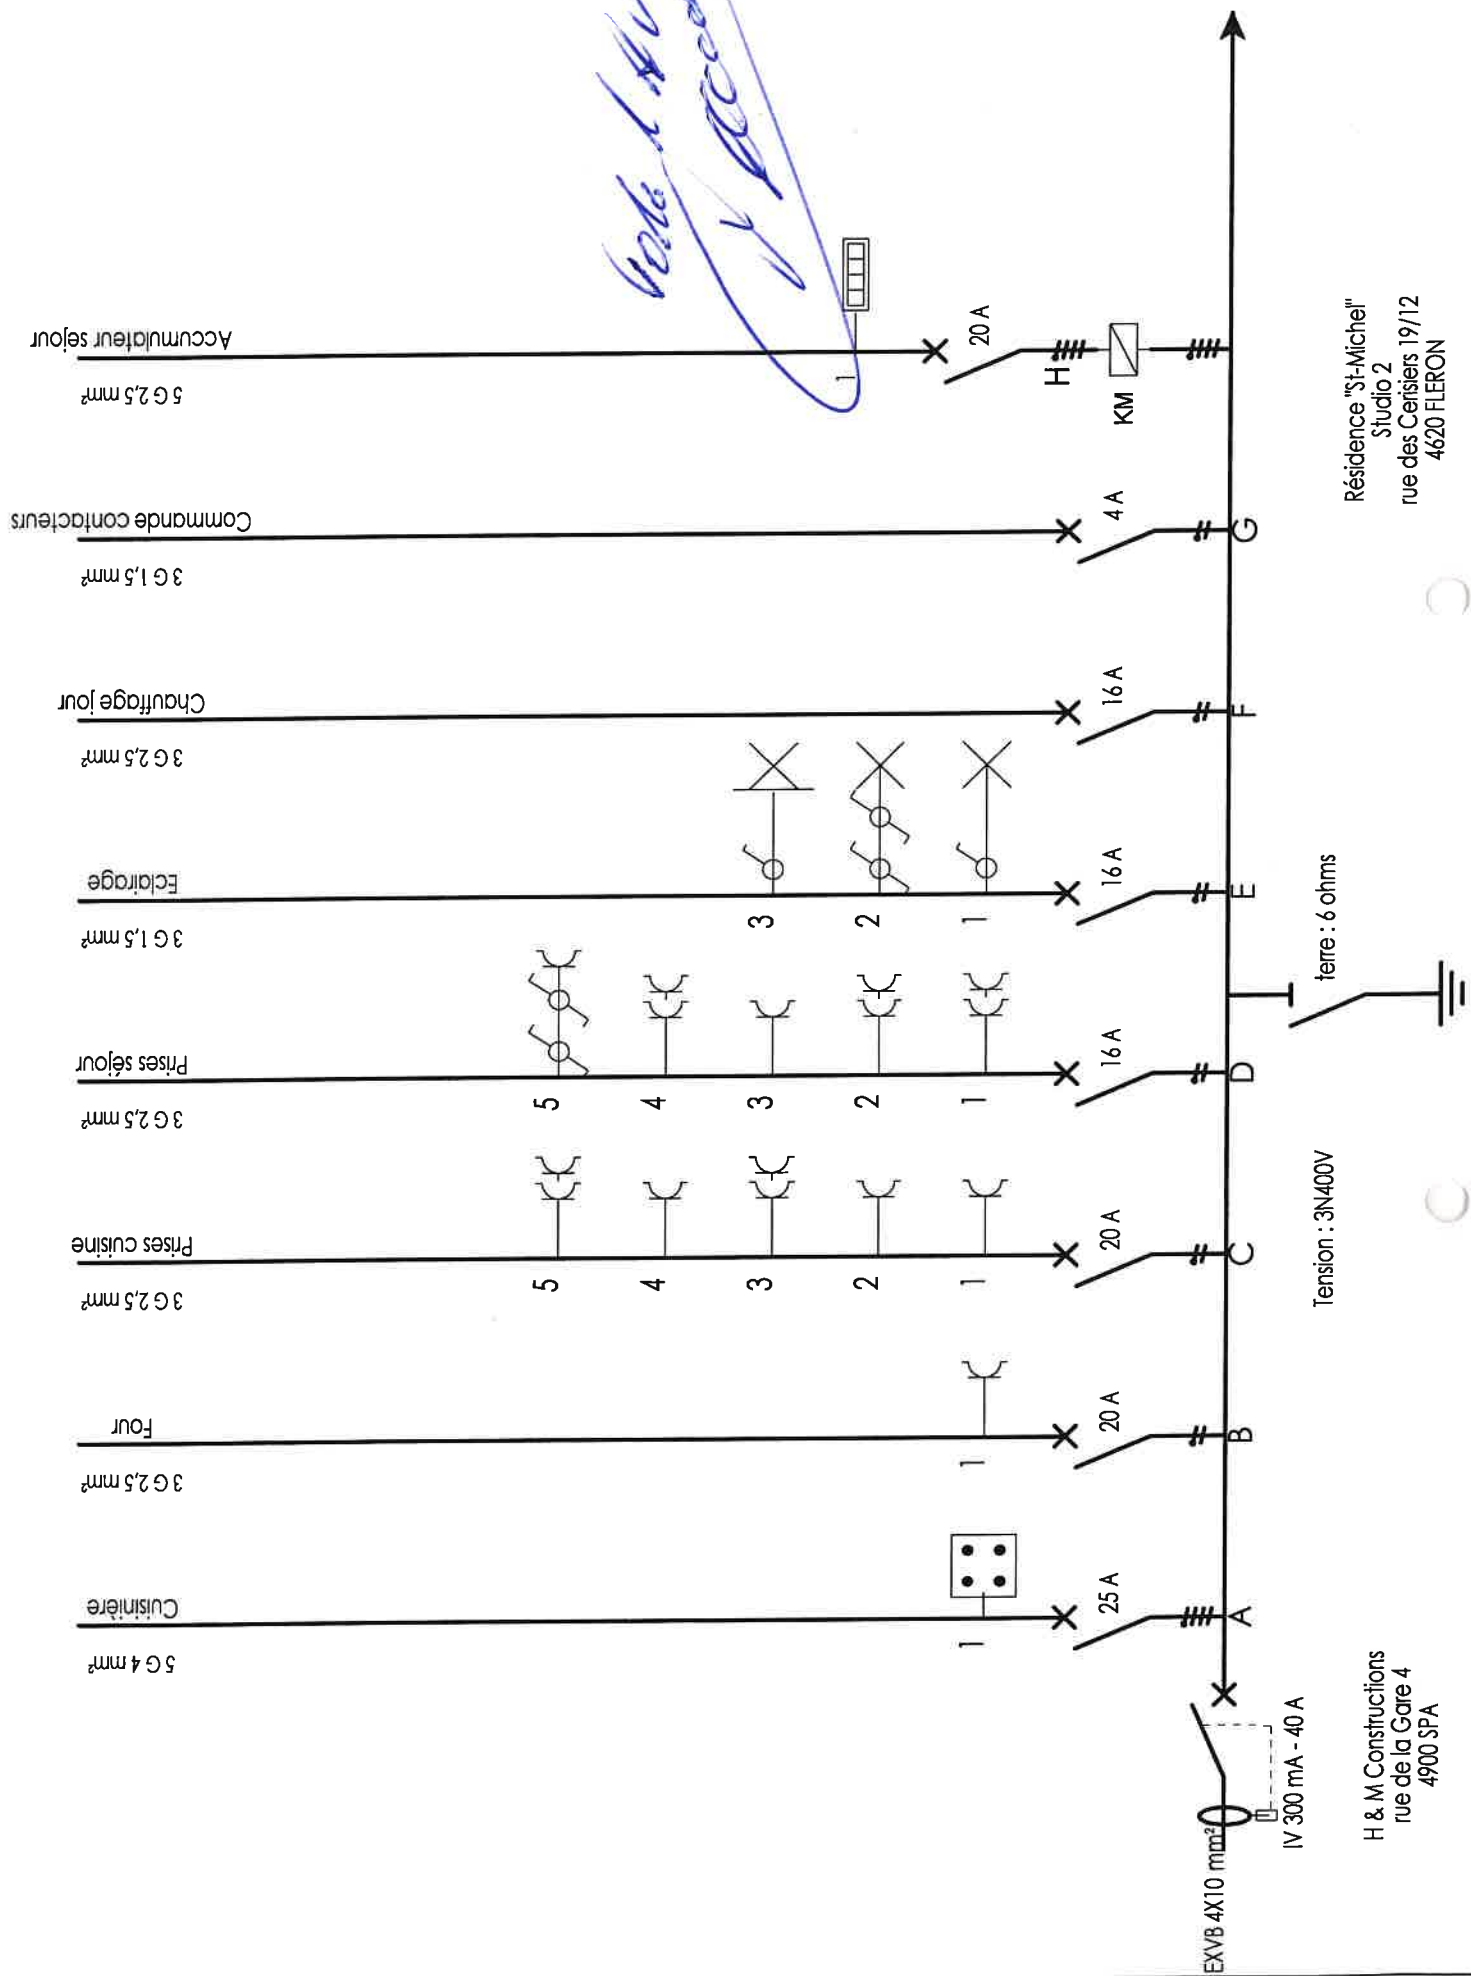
EXVB 4X10 mm²

IV 300 mA - 40 A

H & M Constructions
rue de la Gare 4
4900 SPA

Tension : 3N400V

terre : 6 ohms

Résidence "St-Michel"
Studio 2
rue des Cerisiers 19/12
4620 FLERON

A 25 A 1 Cuisinière 5 G 4 mm²

B 20 A 1 Four 3 G 2,5 mm²

C 20 A 1 2 3 4 5 Prises cuisine 3 G 2,5 mm²

D 16 A 1 2 3 4 5 Prises séjour 3 G 2,5 mm²

E 16 A 1 2 3 Eclairage 3 G 1,5 mm²

F 16 A Chauffage jour 3 G 2,5 mm²

G 4 A Commande contacteurs 3 G 1,5 mm²

KM H 20 A 1 Accumulateur séjour 5 G 2,5 mm²

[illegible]